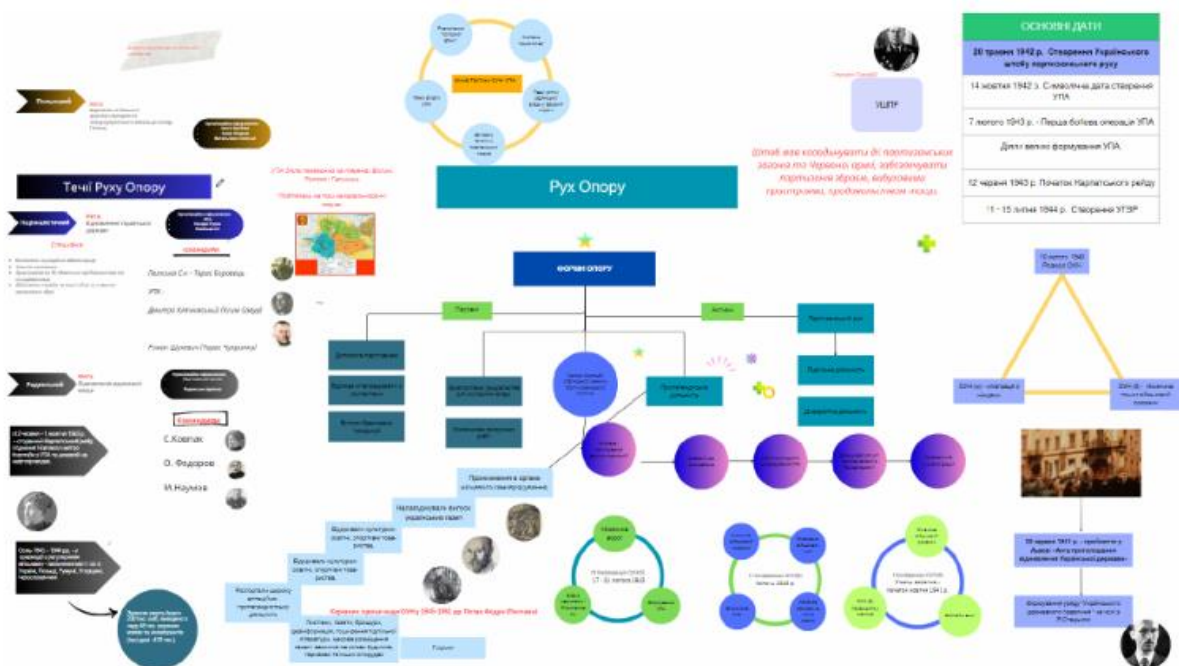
ОСНОВНІ ДАТИ

30 травня 1942 р. Створення Українського штабу партизанського руху

14 жовтня 1942 р. Символічна дата створення УПА

7 лютого 1943 р. - Перша бойова операція УПА

Липень 1943 р. Масове формування УПА

12 червня 1943 р. Початок Карпатського рейду

11 - 15 липня 1944 р. Створення УГВР

УШПР

Штаб мав координувати дії партизанських загонів та Червоної армії, забезпечувати партизанів зброєю, вибуховими припасами, продовольством тощо.

Рух Опору

Течії Руху Опору

Радянський

Націоналістичний

Польський

Форми опору

Пасивна

Активна

Сидір Ковпак

О. Федоров

М.Наумов

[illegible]